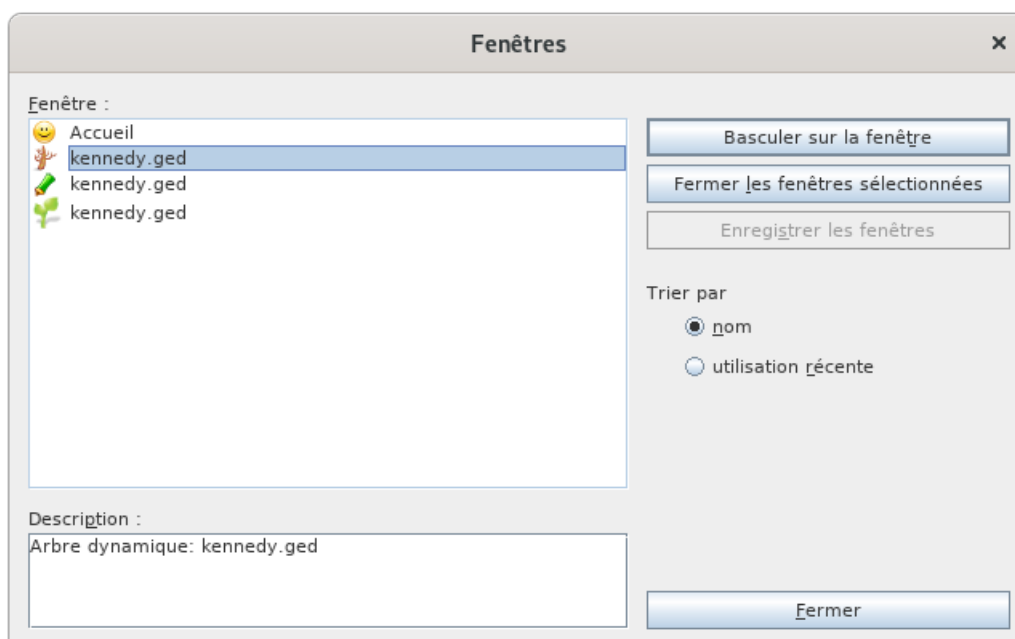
Fenêtres

×

Fenêtre :

Accueil
kennedy.ged
kennedy.ged
kennedy.ged

Basculer sur la fenêtre

Fermer les fenêtres sélectionnées

Enregistrer les fenêtres

Trier par

nom

utilisation récente

Description :

Arbre dynamique: kennedy.ged

Fermer